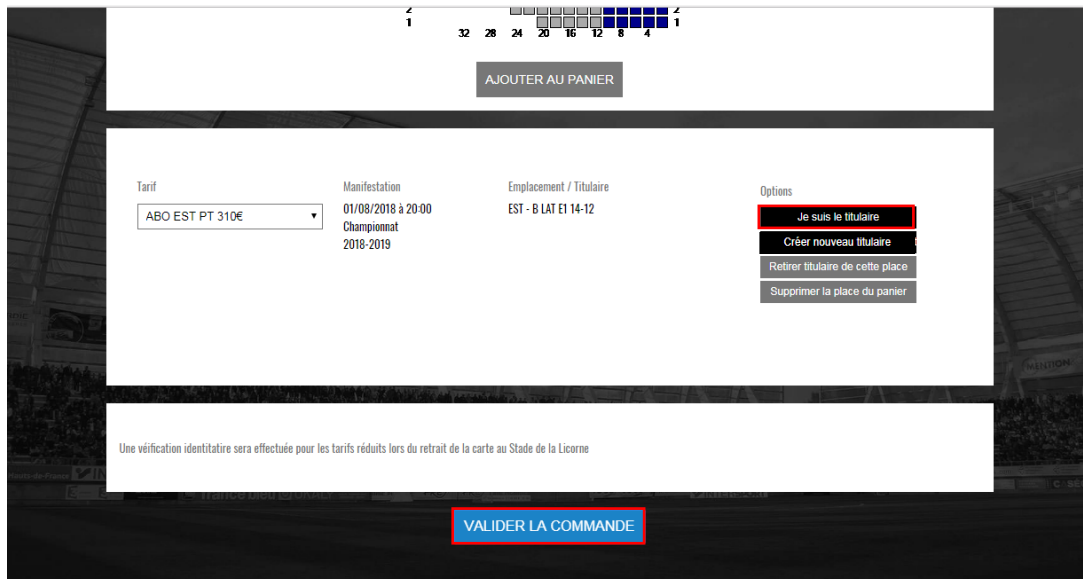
2
1
32 28 24 20 16 12 8 4
2
1

AJOUTER AU PANIER

Tarif
ABO EST PT 310€

Manifestation
01/08/2018 à 20:00
Championnat
2018-2019

Emplacement / Titulaire
EST - B LAT E1 14-12

Options
Je suis le titulaire
Créer nouveau titulaire
Retirer titulaire de cette place
Supprimer la place du panier

Une véification identitatire sera effectuée pour les tarifs réduits lors du retrait de la carte au Stade de la Licorne

VALIDER LA COMMANDE